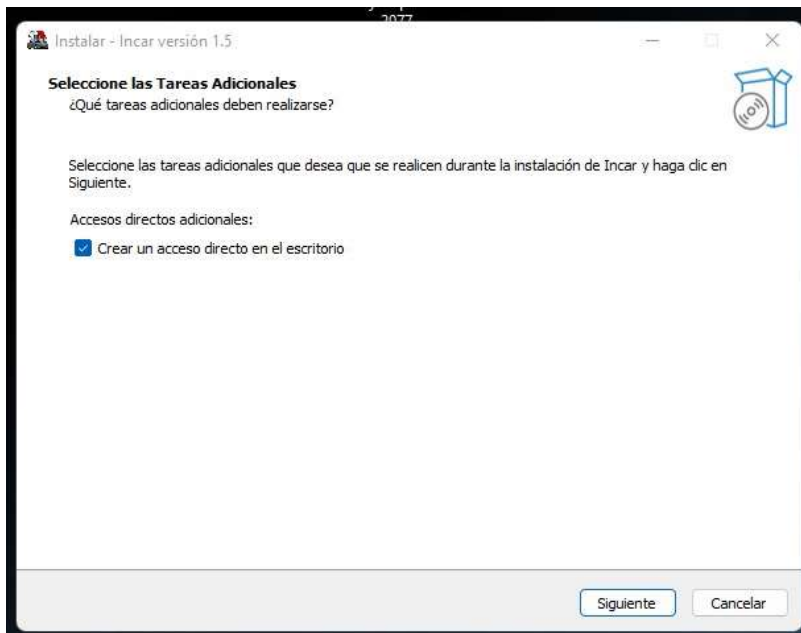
2077

Instalar - Incar versión 1.5

Seleccione las Tareas Adicionales
¿Qué tareas adicionales deben realizarse?

Seleccione las tareas adicionales que desea que se realicen durante la instalación de Incar y haga clic en Siguiente.

Accesos directos adicionales:

Crear un acceso directo en el escritorio

Siguiente Cancelar